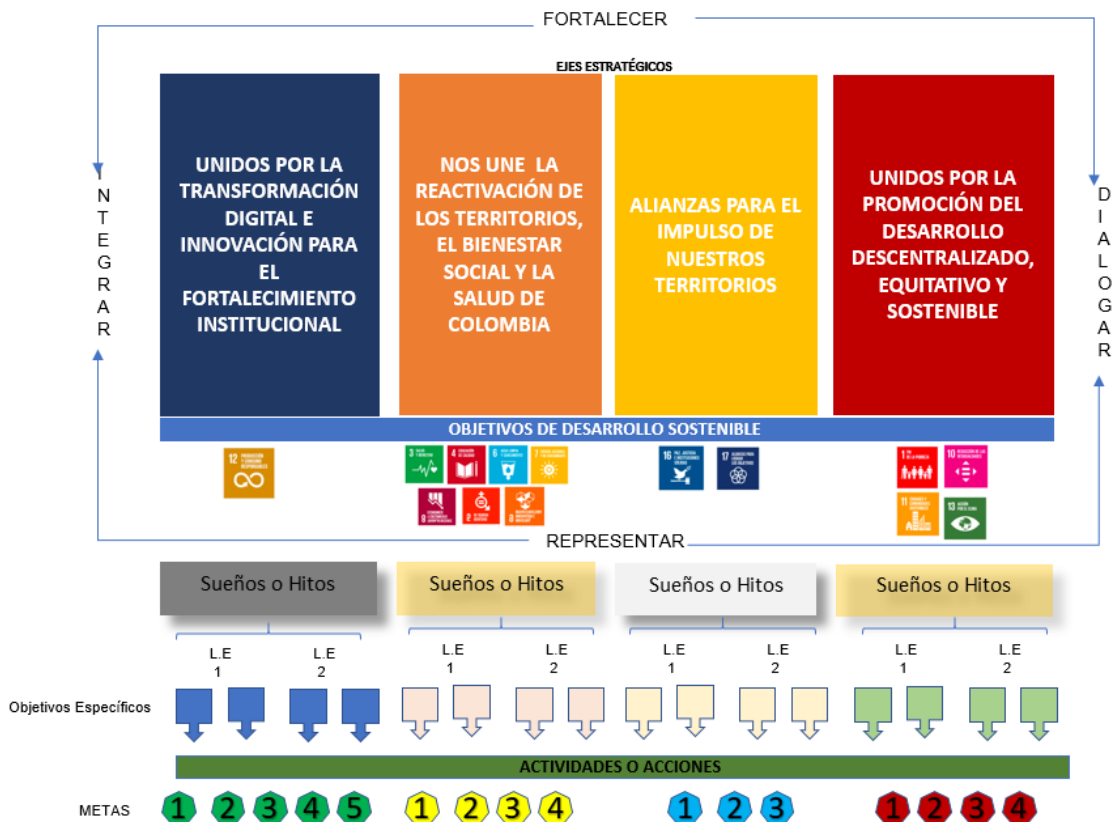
FORTALECER

EJES ESTRATÉGICOS

INTEGRAR

UNIDOS POR LA TRANSFORMACIÓN DIGITAL E INNOVACIÓN PARA EL FORTALECIMIENTO INSTITUCIONAL

NOS UNE LA REACTIVACIÓN DE LOS TERRITORIOS, EL BIENESTAR SOCIAL Y LA SALUD DE COLOMBIA

ALIANZAS PARA EL IMPULSO DE NUESTROS TERRITORIOS

UNIDOS POR LA PROMOCIÓN DEL DESARROLLO DESCENTRALIZADO, EQUITATIVO Y SOSTENIBLE

DIALOGAR

OBJETIVOS DE DESARROLLO SOSTENIBLE

12 PRODUCCIÓN Y CONSUMO RESPONSABLES

3 SALUD Y BIENESTAR
4 EDUCACIÓN DE CALIDAD
6 AGUA LIMPIA Y SANEAMIENTO
7 ENERGÍA ASEQUIBLE Y NO CONTAMINANTE
8 TRABAJO DECENTE Y CRECIMIENTO ECONÓMICO
2 HAMBRE CERO
9 INDUSTRIA, INNOVACIÓN E INFRAESTRUCTURA

16 PAZ, JUSTICIA E INSTITUCIONES SÓLIDAS
17 ALIANZAS PARA LOGRAR LOS OBJETIVOS

1 FIN DE LA POBREZA
10 REDUCCIÓN DE LAS DESIGUALDADES
11 CIUDADES Y COMUNIDADES SOSTENIBLES
13 ACCIÓN POR EL CLIMA

REPRESENTAR

Sueños o Hitos

Sueños o Hitos

Sueños o Hitos

Sueños o Hitos

L.E 1

L.E 2

L.E 1

L.E 2

L.E 1

L.E 2

L.E 1

L.E 2

Objetivos Específicos

ACTIVIDADES O ACCIONES

METAS

1 2 3 4 5

1 2 3 4

1 2 3

1 2 3 4